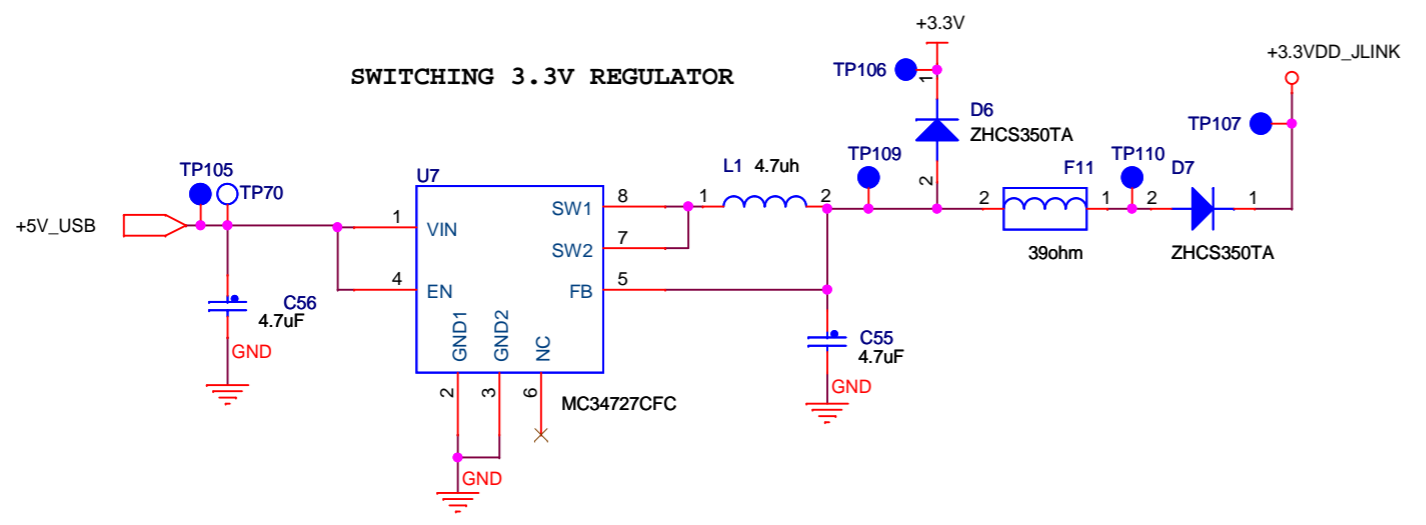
SWITCHING 3.3V REGULATOR

+3.3V

TP106

1

D6
ZHCS350TA

2

+3.3VDD_JLINK

TP107

TP105
TP70

+5V_USB

C56
4.7uF
GND

U7
1 VIN
4 EN
SW1 8
SW2 7
FB 5
GND1 GND2 NC
2 3 6
MC34727CFC
GND

L1 4.7uh
1 2

TP109

C55
4.7uF
GND

F11
2 1
39ohm

TP110
D7
2 1
ZHCS350TA